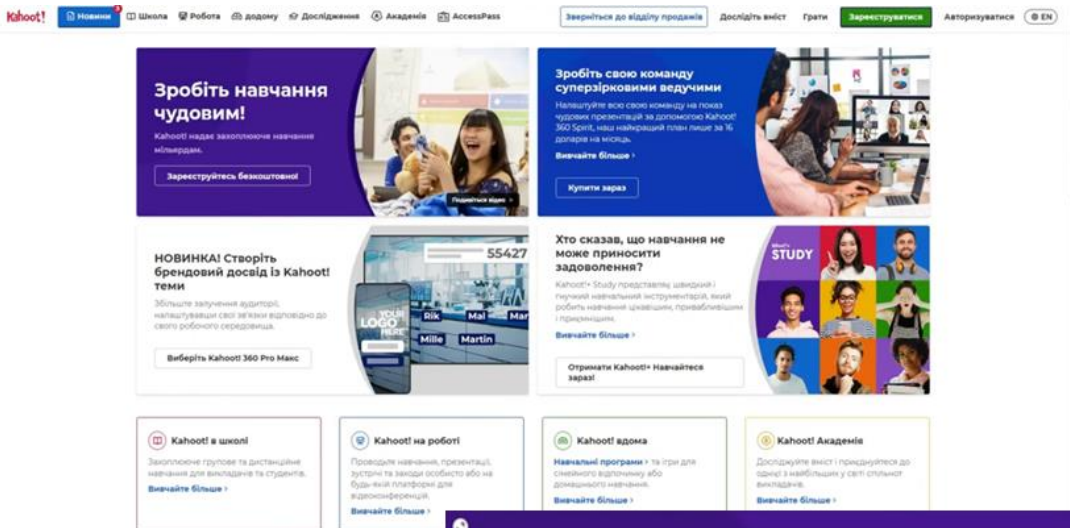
Kahoot! Новини Школа Робота вдома Дослідження Академія AccessPass Зверніться до відділу продажів Дослідіть вміст Грати Зареєструватися Авторизуватися EN

Зробіть навчання чудовим!

Kahoot! надає захоплююче навчання мільярдам.

Зареєструйтесь безкоштовно!

Подивіться відео

Зробіть свою команду суперзірковими ведучими

Налаштуйте всю свою команду на показ чудових презентацій за допомогою Kahoot! 360 Spirit, наш найкращий план лише за 16 доларів на місяць.

Вивчайте більше

Купити зараз

НОВИНКА! Створіть брендовий досвід із Kahoot! теми

Збільште залучення аудиторії, налаштувавши свої зв'язки відповідно до свого робочого середовища.

Виберіть Kahoot! 360 Pro Макс

55427

YOUR LOGO HERE

Rik Mai Mar Mille Martin

Хто сказав, що навчання не може приносити задоволення?

Kahoot!+ Study представляє швидкий і гнучкий навчальний інструментарій, який робить навчання цікавішим, привабливішим і приємнішим.

Вивчайте більше

Отримати Kahoot!+ Навчайтеся зараз!

STUDY

Kahoot! в школі

Захоплююче групове та дистанційне навчання для викладачів та студентів.

Вивчайте більше

Kahoot! на роботі

Проводьте навчання, презентації, зустрічі та заходи особисто або на будь-якій платформі для відеоконференцій.

Вивчайте більше

Kahoot! вдома

Навчальні програми та ігри для сімейного відпочинку або домашнього навчання.

Вивчайте більше

Kahoot! Академія

Досліджуйте вміст і приєднуйтеся до однієї з найбільших у світі спільнот викладачів.

Вивчайте більше